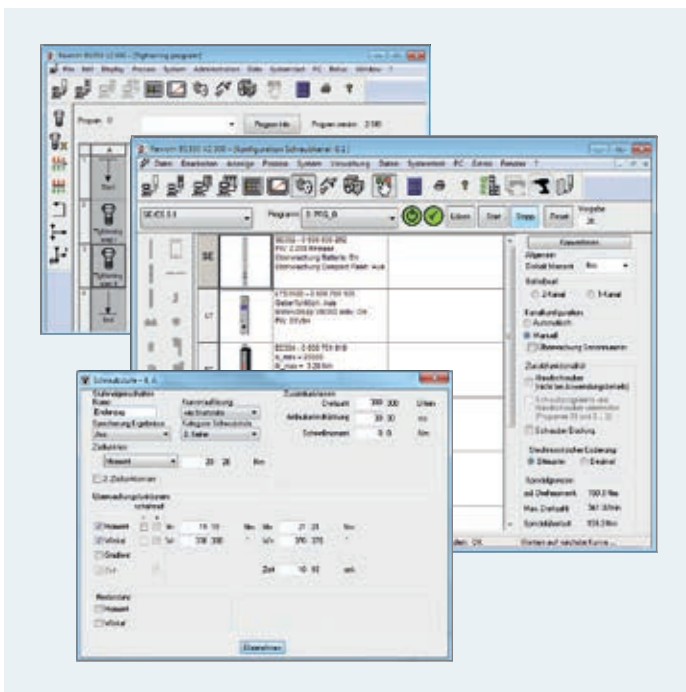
Rexroth BS350 V2.000 – [Tightening program]

Program: 0

Program Info

Program version: 2.100

Start

Tightening step 1

Tightening step 2

End

Rexroth BS350 V2.000 – [Konfiguration Schrauberkanal 0.4]

Datei Bearbeiten Anzeige Prozess System Verwaltung Daten Systemtest PC Extras Fenster ?

SE/CE 0.4

Programm: 0: PRG_0

Editieren

Start

Stopp

Reset

SE

BS350 - 0 608 830 282
PIV: 2.200 Wireless
Überwachung Batterie: Ein
Überwachung Endpunkt Reset: Aus

ST

Gelenkfunktion: Aus

EC304 - 0 608 701 019

Allgemein

Standard Messwerte: Ein

Betriebsart

2-Kanal

1-Kanal

Kanalkonfiguration

Automatisch

Manuell

Zusatzfunktionalität

Schrauber Blockierung

Drehmomentdiagramm

Drehmoment

Drehwinkel

Spindelgrenzen

Wie Drehmoment:

Max. Drehzahl:

Spindelfaktor:

Warten auf nächste Kurve ...

Schraubstufe - 0.4

Schraubstufe

Name

Endmoment

Speicherung Ergebnisse

Aus

Kanalverfassung

Kategorie Schraubstufe

Zielvorgaben

Drehzahl

Anlaufzeit/Verzögerung

Schwellmoment

Zielmoment

Hinweis

2. Zielmomente

Überwachungsfunktionen

Hinweis

Winkel

Gradient

Zeit

Nm

Gradient

Einstellen